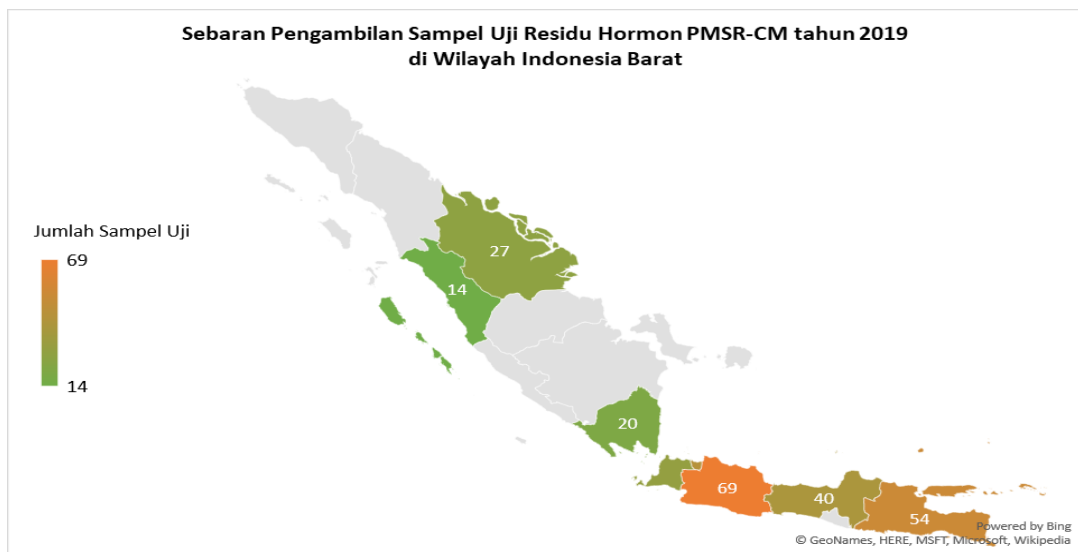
Sebaran Pengambilan Sampel Uji Residu Hormon PMSR-CM tahun 2019
di Wilayah Indonesia Barat

Jumlah Sampel Uji

69

14

27

14

20

69

40

54

Powered by Bing
© GeoNames, HERE, MSFT, Microsoft, Wikipedia